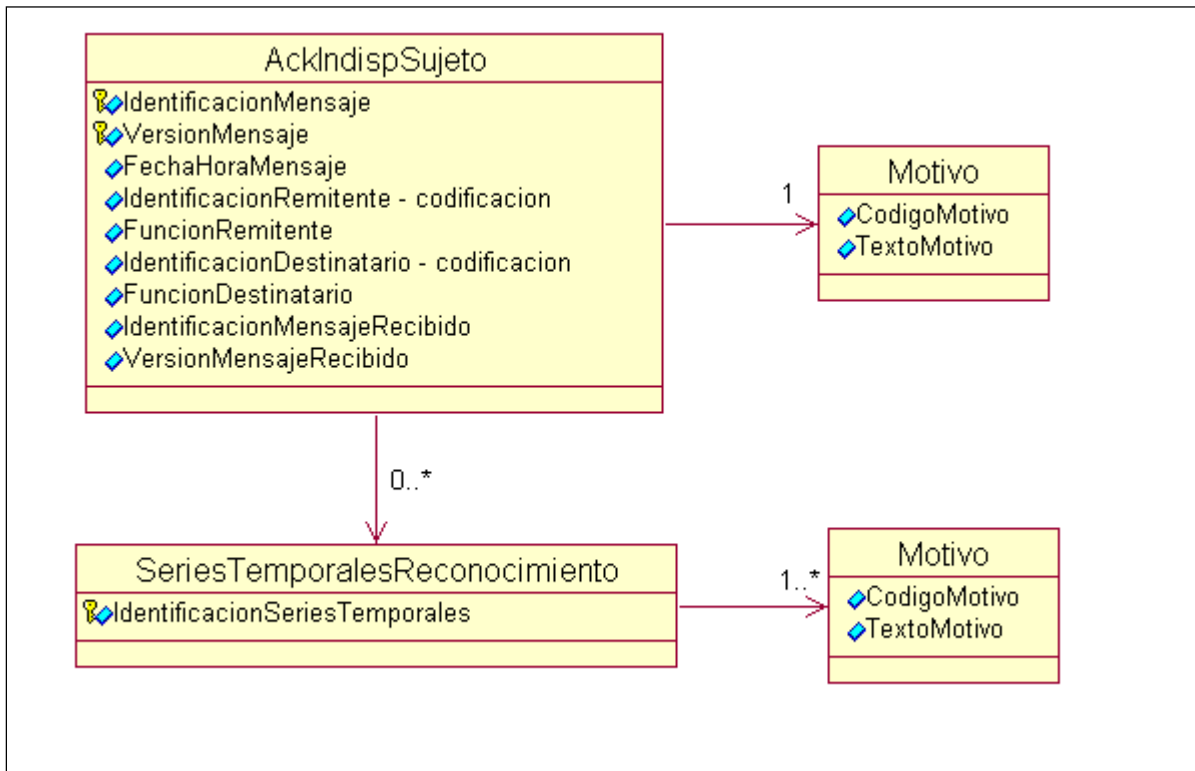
AckIndispSujeto
IdentificacionMensaje
VersionMensaje
FechaHoraMensaje
IdentificacionRemitente - codificacion
FuncionRemitente
IdentificacionDestinatario - codificacion
FuncionDestinatario
IdentificacionMensajeRecibido
VersionMensajeRecibido

1

Motivo
CodigoMotivo
TextoMotivo

0..*

SeriesTemporalesReconocimiento
IdentificacionSeriesTemporales

1..*

Motivo
CodigoMotivo
TextoMotivo